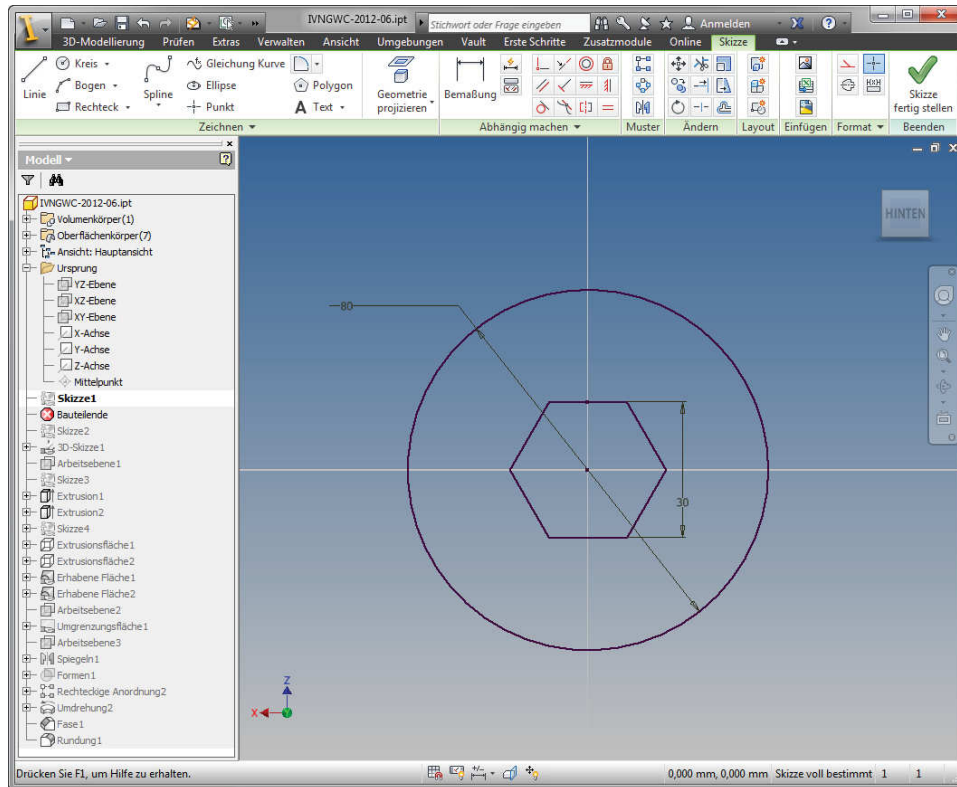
IVNGWC-2012-06.ipt
Stichwort oder Frage eingeben
Anmelden
3D-Modellierung Prüfen Extras Verwalten Ansicht Umgebungen Vault Erste Schritte Zusatzmodule Online Skizze
Linie
Kreis
Bogen
Rechteck
Spline
Gleichung Kurve
Ellipse
Punkt
Polygon
Text
Geometrie projizieren
Bemaßung
Skizze fertig stellen
Zeichnen
Abhängig machen
Muster
Ändern
Layout
Einfügen
Format
Beenden
Modell
IVNGWC-2012-06.ipt
Volumenkörper(1)
Oberflächenkörper(7)
Ansicht: Hauptansicht
Ursprung
YZ-Ebene
XZ-Ebene
XY-Ebene
X-Achse
Y-Achse
Z-Achse
Mittelpunkt
Skizze1
Bauteilende
Skizze2
3D-Skizze1
Arbeitsebene1
Skizze3
Extrusion1
Extrusion2
Skizze4
Extrusionsfläche1
Extrusionsfläche2
Erhabene Fläche1
Erhabene Fläche2
Arbeitsebene2
Umgrenzungsfläche1
Arbeitsebene3
Spiegeln1
Formen1
Rechteckige Anordnung2
Umdrehung2
Fase1
Rundung1
HINTEN
80
30
Z
X
Drücken Sie F1, um Hilfe zu erhalten.
0,000 mm, 0,000 mm Skizze voll bestimmt 1 1